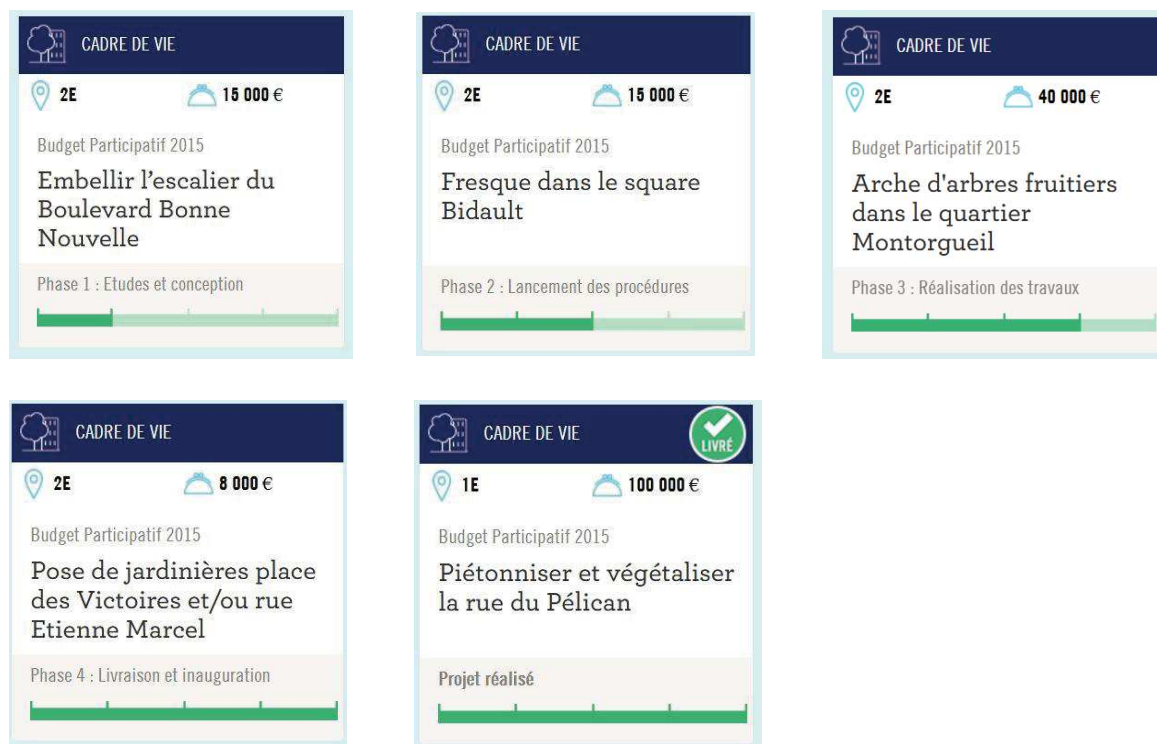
CADRE DE VIE

2E

15 000 €

Budget Participatif 2015

Embellir l'escalier du Boulevard Bonne Nouvelle

Phase 1 : Etudes et conception

CADRE DE VIE

2E

15 000 €

Budget Participatif 2015

Fresque dans le square Bidault

Phase 2 : Lancement des procédures

CADRE DE VIE

2E

40 000 €

Budget Participatif 2015

Arche d'arbres fruitiers dans le quartier Montorgueil

Phase 3 : Réalisation des travaux

CADRE DE VIE

2E

8 000 €

Budget Participatif 2015

Pose de jardinières place des Victoires et/ou rue Etienne Marcel

Phase 4 : Livraison et inauguration

CADRE DE VIE

LIVRÉ

1E

100 000 €

Budget Participatif 2015

Piétonniser et végétaliser la rue du Pélican

Projet réalisé